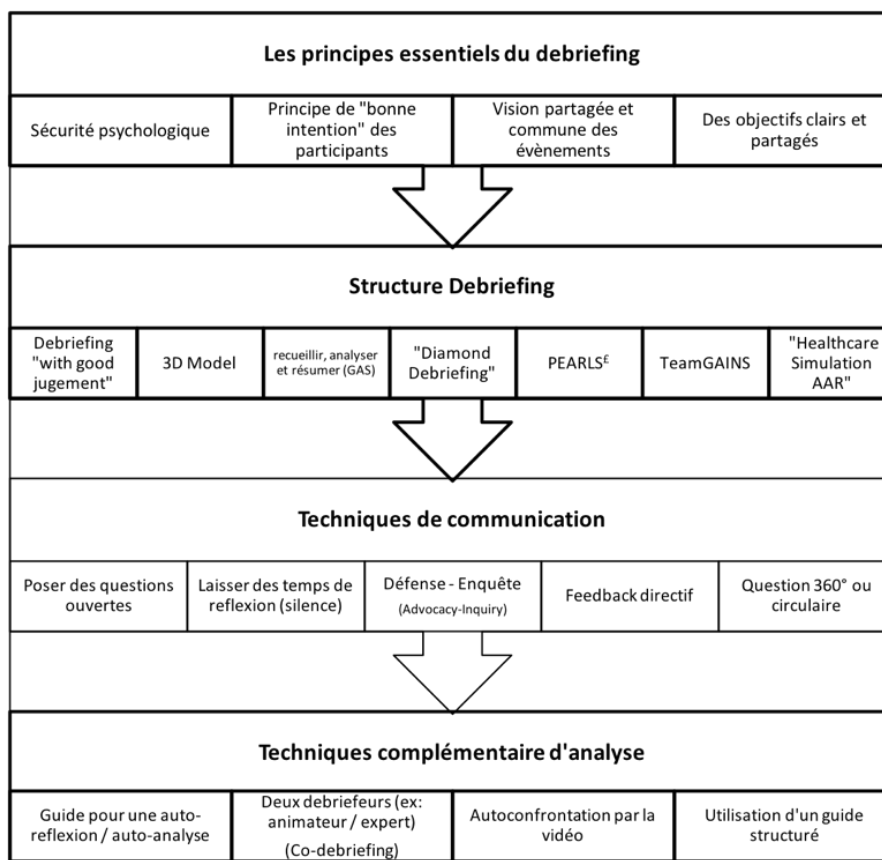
Les principes essentiels du debriefing

| Sécurité psychologique | Principe de "bonne intention" des participants | Vision partagée et commune des évènements | Des objectifs clairs et partagés |
|---|---|---|---|

Structure Debriefing

| Debriefing "with good jugement" | 3D Model | recueillir, analyser et résumer (GAS) | "Diamond Debriefing" | PEARLS$^£$ | TeamGAINS | "Healthcare Simulation AAR" |
|---|---|---|---|---|---|---|

Techniques de communication

| Poser des questions ouvertes | Laisser des temps de reflexion (silence) | Défense - Enquête (Advocacy-Inquiry) | Feedback directif | Question 360° ou circulaire |
|---|---|---|---|---|

Techniques complémentaire d'analyse

| Guide pour une auto-reflexion / auto-analyse | Deux debriefeurs (ex: animateur / expert) (Co-debriefing) | Autoconfrontation par la vidéo | Utilisation d'un guide structuré |
|---|---|---|---|